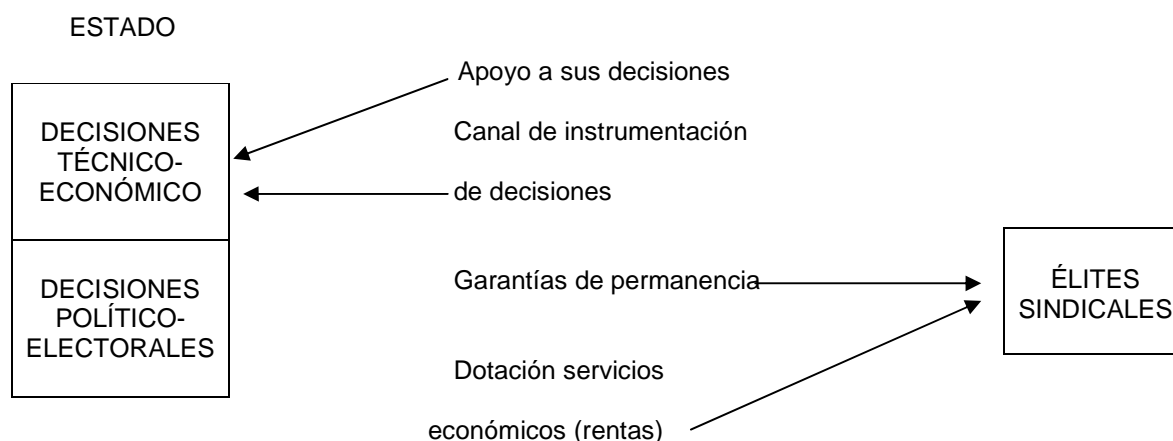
ESTADO

DECISIONES TÉCNICO-ECONÓMICO

DECISIONES POLÍTICO-ELECTORALES

Apoyo a sus decisiones

Canal de instrumentación

de decisiones

Garantías de permanencia

Dotación servicios

económicos (rentas)

ÉLITES SINDICALES